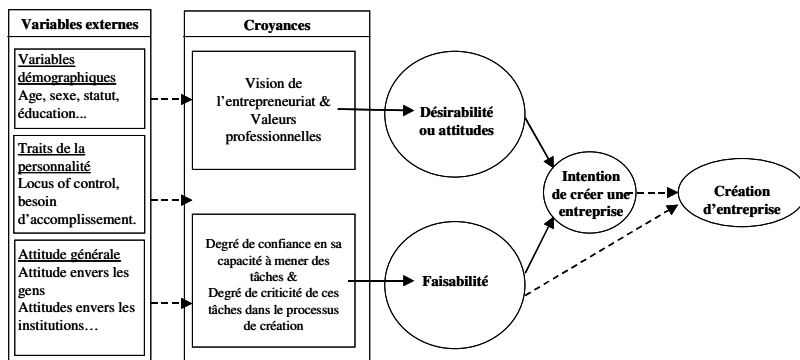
Variables externes

Variables démographiques
Age, sexe, statut, éducation...

Traits de la personnalité
Locus of control, besoin d'accomplissement.

Attitude générale
Attitude envers les gens
Attitudes envers les institutions…

Croyances

Vision de l'entrepreneuriat & Valeurs professionnelles

Degré de confiance en sa capacité à mener des tâches &
Degré de criticité de ces tâches dans le processus de création

Désirabilité ou attitudes

Faisabilité

Intention de créer une entreprise

Création d'entreprise